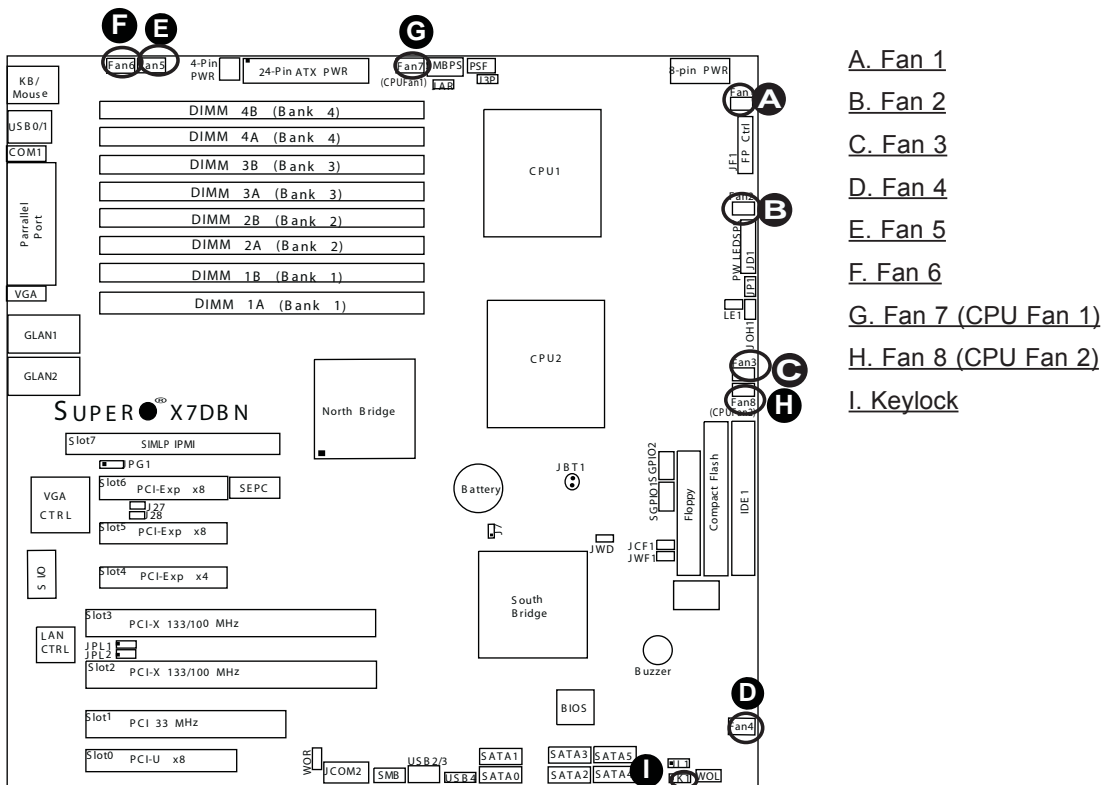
F E G
Fan6 Fan5 4-Pin PWR 24-Pin ATX PWR Fan7 (CPUFan1) MBPS PSF FAB I3P 8-pin PWR
KB/ Mouse
USB0/1
COM1
Parallel Port
VGA
GLAN1
GLAN2
DIMM 4B (Bank 4)
DIMM 4A (Bank 4)
DIMM 3B (Bank 3)
DIMM 3A (Bank 3)
DIMM 2B (Bank 2)
DIMM 2A (Bank 2)
DIMM 1B (Bank 1)
DIMM 1A (Bank 1)
CPU1
CPU2
Fan1 A
JF1 FP Ctrl
Fan2 B
PW LEDSPK JD1
JP1
LE1 JOH1
Fan3 C
Fan8 (CPUFan2) H
SUPER X7DBN
North Bridge
Slot7 SIMLP IPMI
PG1
Slot6 PCI-Exp x8 SEPC
VGA CTRL
J27 J28
Slot5 PCI-Exp x8
Slot4 PCI-Exp x4
S IO
Battery
JBT1
SGPIO1 SGPIO2
Floppy
Compact Flash
IDE1
JWD
JCF1 JWF1
South Bridge
Slot3 PCI-X 133/100 MHz
LAN CTRL
JPL1 JPL2
Slot2 PCI-X 133/100 MHz
Buzzer
D
Fan4
BIOS
Slot1 PCI 33 MHz
Slot0 PCI-U x8
WOR
JCOM2 SMB USB2/3 USB4
SATA1 SATA0 SATA3 SATA2 SATA5 SATA4
JL1 KL1 WOL
I

A. Fan 1
B. Fan 2
C. Fan 3
D. Fan 4
E. Fan 5
F. Fan 6
G. Fan 7 (CPU Fan 1)
H. Fan 8 (CPU Fan 2)
I. Keylock